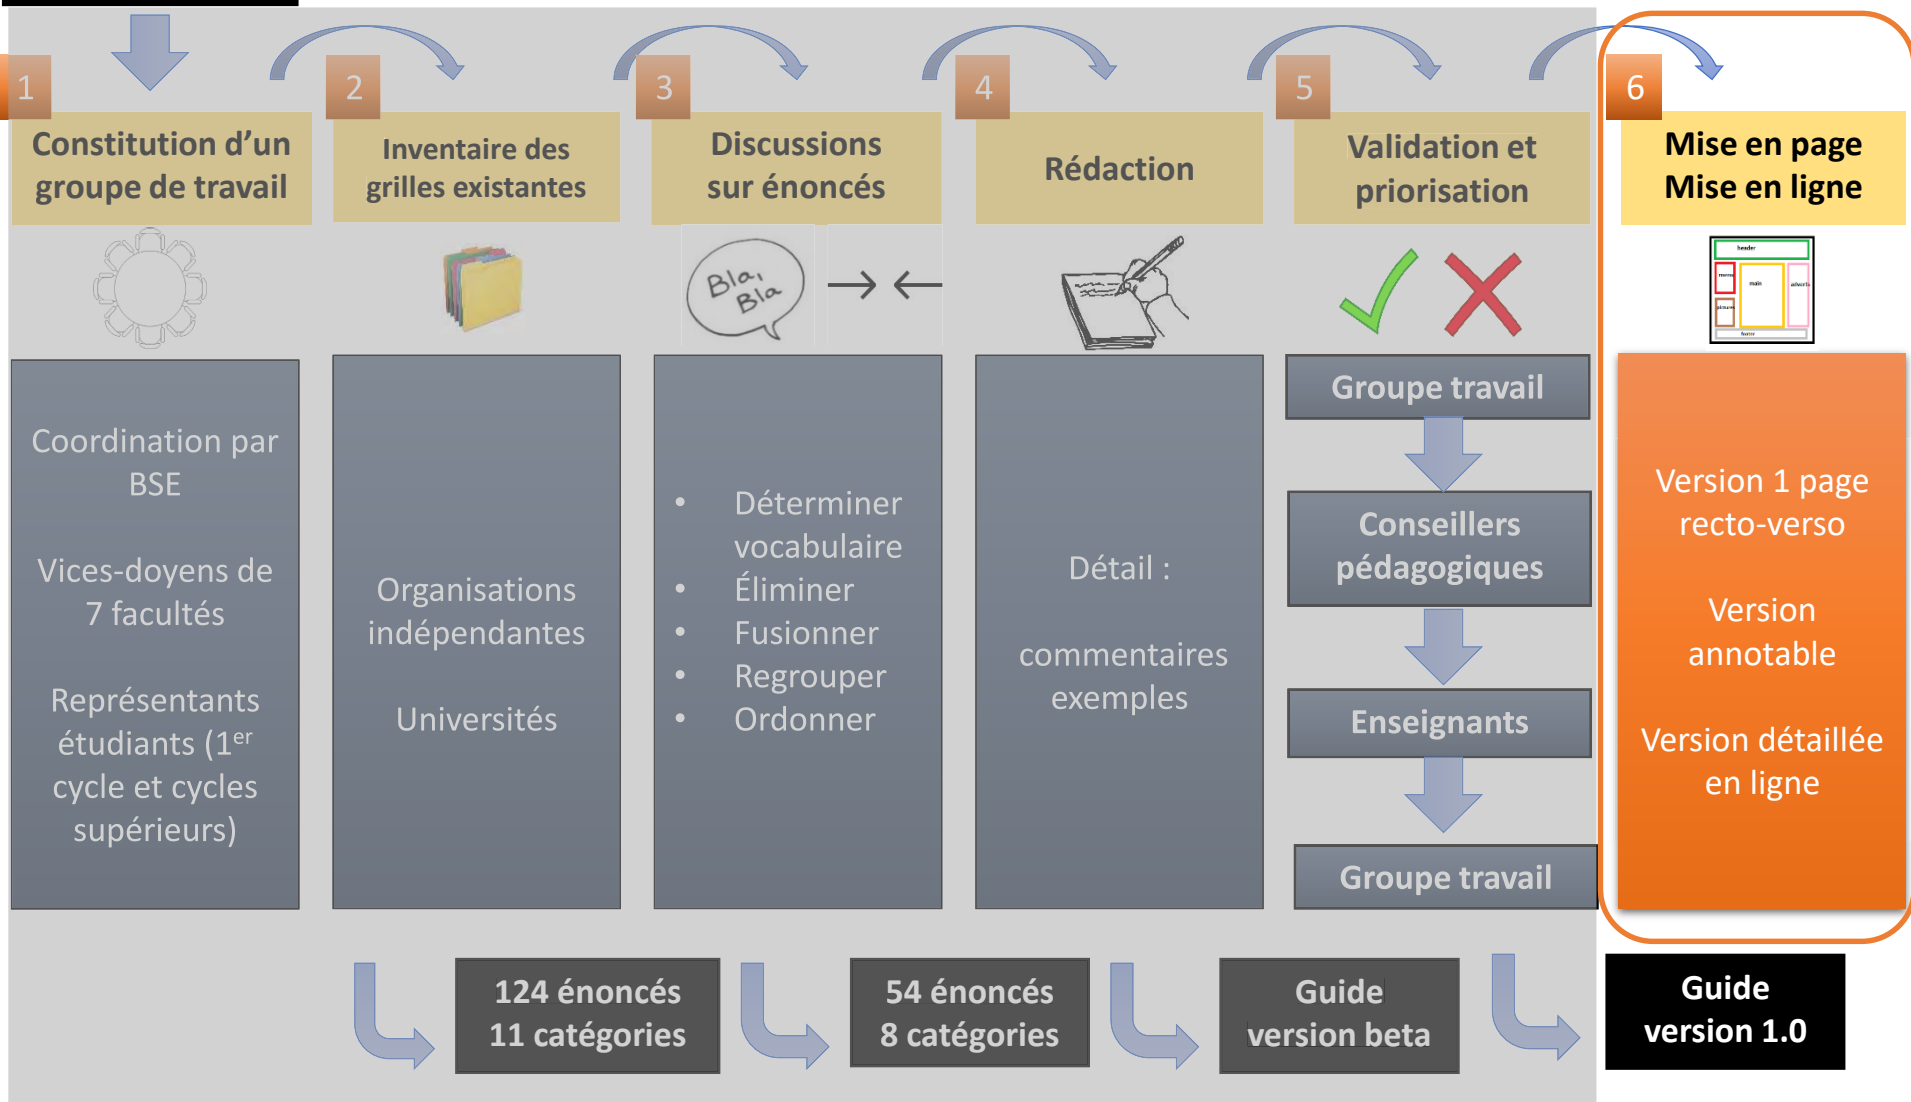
1
Constitution d'un groupe de travail

2
Inventaire des grilles existantes

3
Discussions sur énoncés

4
Rédaction

5
Validation et priorisation

6
Mise en page
Mise en ligne

Bla, Bla

header
main
adverts
footer

Coordination par BSE

Vices-doyens de 7 facultés

Représentants étudiants ($1^{er}$ cycle et cycles supérieurs)

Organisations indépendantes

Universités

• Déterminer vocabulaire
• Éliminer
• Fusionner
• Regrouper
• Ordonner

Détail :

commentaires exemples

Groupe travail

Conseillers pédagogiques

Enseignants

Groupe travail

Version 1 page recto-verso

Version annotable

Version détaillée en ligne

124 énoncés
11 catégories

54 énoncés
8 catégories

Guide version beta

Guide version 1.0